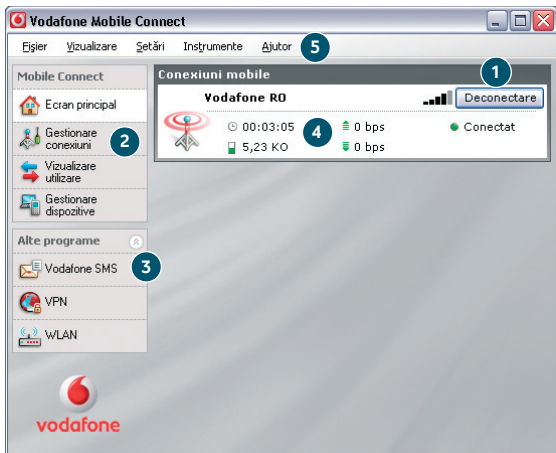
Vodafone Mobile Connect

Fişier Vizualizare Setări Instrumente Ajutor 5

Mobile Connect

Ecran principal

Gestionare conexiuni 2

Vizualizare utilizare

Gestionare dispozitive

Alte programe

Vodafone SMS 3

VPN

WLAN

Vodafone

Conexiuni mobile 1

Vodafone RO

Deconectare

00:03:05 4

5,23 KO

0 bps

0 bps

Conectat